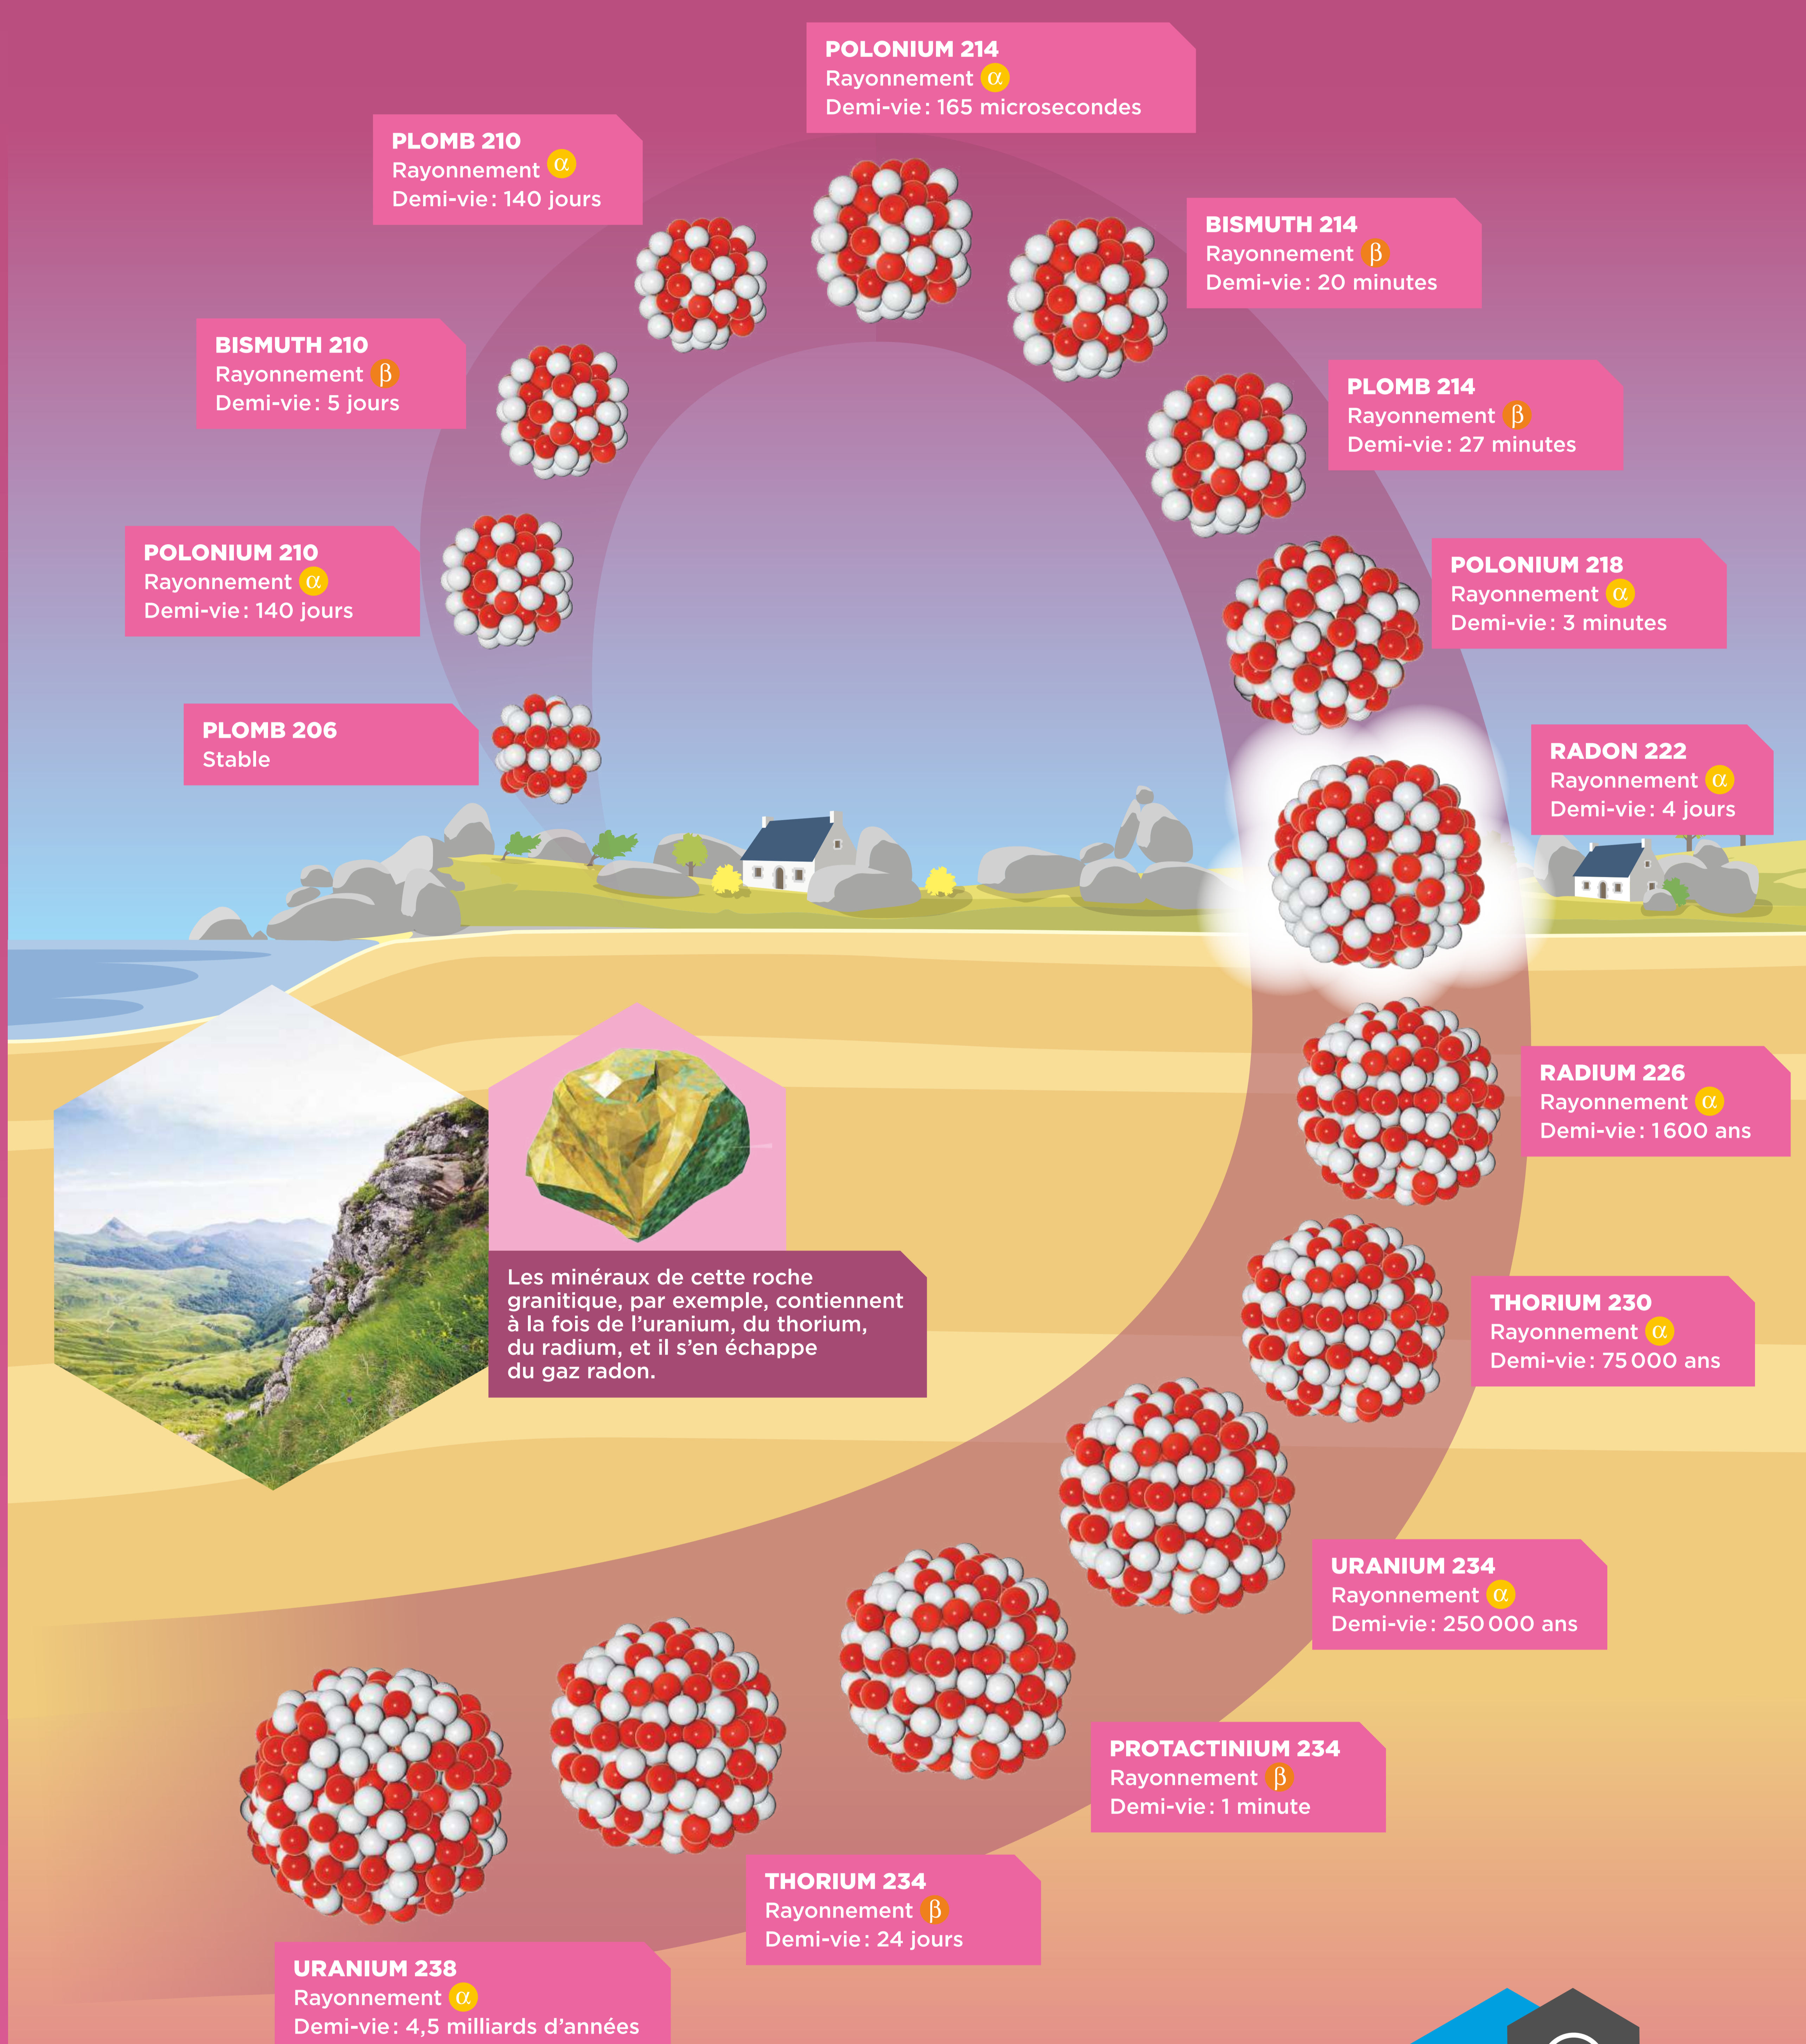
POLONIUM 214
Rayonnement $\alpha$
Demi-vie : 165 microsecondes

PLOMB 210
Rayonnement $\alpha$
Demi-vie : 140 jours

BISMUTH 214
Rayonnement $\beta$
Demi-vie : 20 minutes

BISMUTH 210
Rayonnement $\beta$
Demi-vie : 5 jours

PLOMB 214
Rayonnement $\beta$
Demi-vie : 27 minutes

POLONIUM 210
Rayonnement $\alpha$
Demi-vie : 140 jours

POLONIUM 218
Rayonnement $\alpha$
Demi-vie : 3 minutes

PLOMB 206
Stable

RADON 222
Rayonnement $\alpha$
Demi-vie : 4 jours

RADIUM 226
Rayonnement $\alpha$
Demi-vie : 1600 ans

Les minéraux de cette roche granitique, par exemple, contiennent à la fois de l'uranium, du thorium, du radium, et il s'en échappe du gaz radon.

THORIUM 230
Rayonnement $\alpha$
Demi-vie : 75 000 ans

URANIUM 234
Rayonnement $\alpha$
Demi-vie : 250 000 ans

PROTACTINIUM 234
Rayonnement $\beta$
Demi-vie : 1 minute

THORIUM 234
Rayonnement $\beta$
Demi-vie : 24 jours

URANIUM 238
Rayonnement $\alpha$
Demi-vie : 4,5 milliards d'années